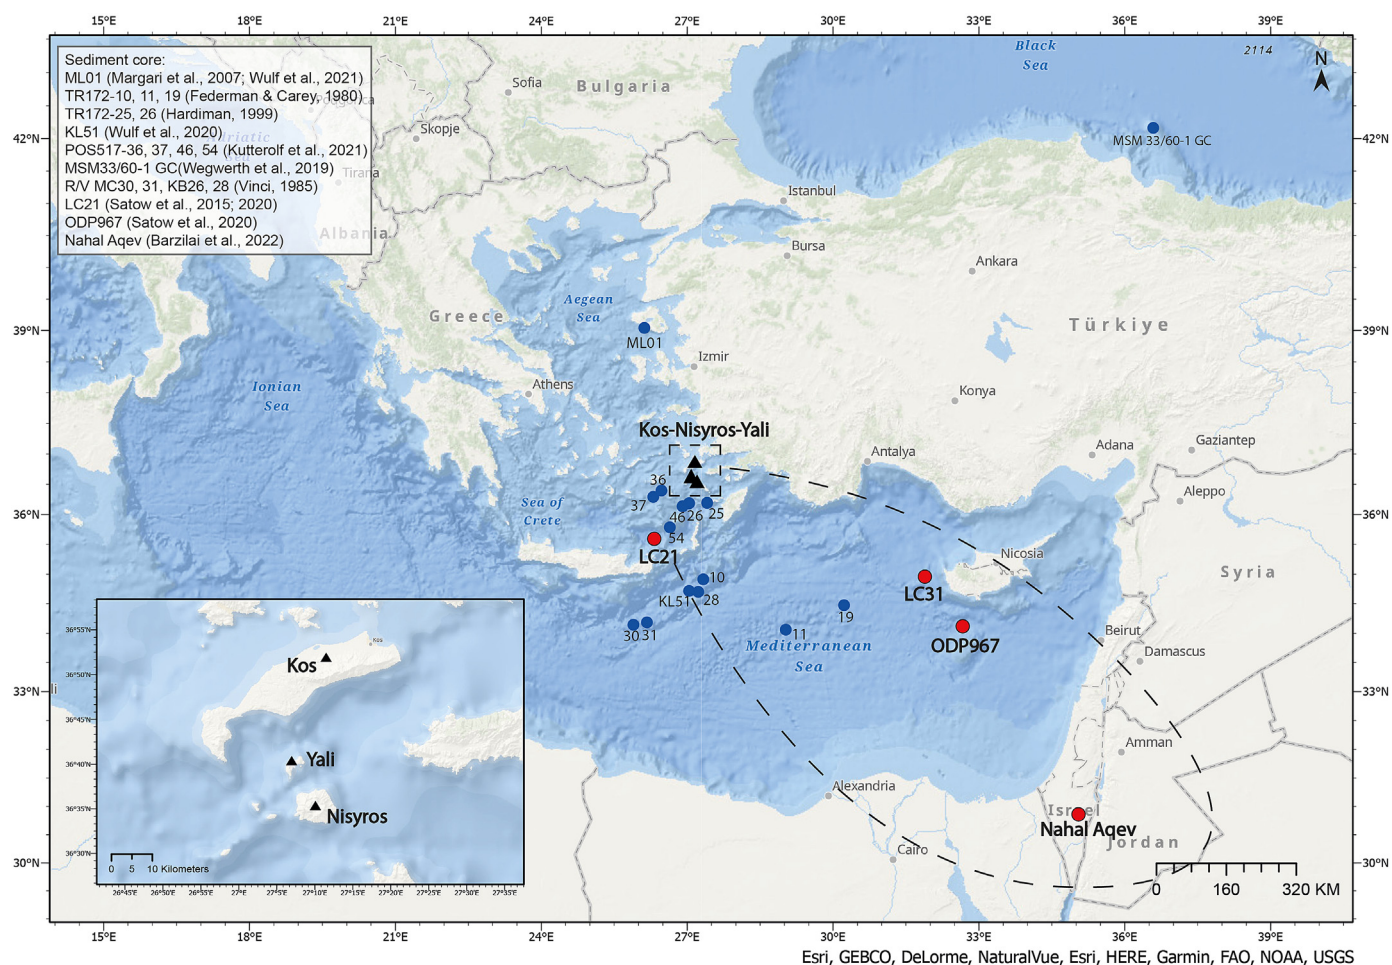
15°E 18°E 21°E 24°E 27°E 30°E 33°E 36°E 39°E

Sediment core:
ML01 (Margari et al., 2007; Wulf et al., 2021)
TR172-10, 11, 19 (Federman & Carey, 1980)
TR172-25, 26 (Hardiman, 1999)
KL51 (Wulf et al., 2020)
POS517-36, 37, 46, 54 (Kutterolf et al., 2021)
MSM33/60-1 GC(Wegwerth et al., 2019)
R/V MC30, 31, KB26, 28 (Vinci, 1985)
LC21 (Satow et al., 2015; 2020)
ODP967 (Satow et al., 2020)
Nahal Aqev (Barzilai et al., 2022)

Black Sea
2114
N
Sofia
Bulgaria
Skopje
Tirana
Albania
MSM 33/60-1 GC
Istanbul
Bursa
Ankara
Aegean Sea
Greece
Türkiye
ML01
Izmir
Athens
Ionian Sea
Konya
Kos-Nisyros-Yali
Antalya
Adana
Gaziantep
Aleppo
36
37
46
26
25
Sea of Crete
54
LC21
Nicosia
Syria
LC31
10
KL51
28
19
ODP967
Beirut
Damascus
30
31
11
Mediterranean Sea
Amman
Alexandria
Israel
Nahal Aqev
Jordan
Cairo

Kos
Yali
Nisyros
0 5 10 Kilometers
36°55'N 36°50'N 36°45'N 36°40'N 36°35'N 36°30'N
26°45'E 26°50'E 26°55'E 27°E 27°5'E 27°10'E 27°15'E 27°20'E 27°25'E 27°30'E 27°35'E

42°N 39°N 36°N 33°N 30°N
0 160 320 KM

Esri, GEBCO, DeLorme, NaturalVue, Esri, HERE, Garmin, FAO, NOAA, USGS